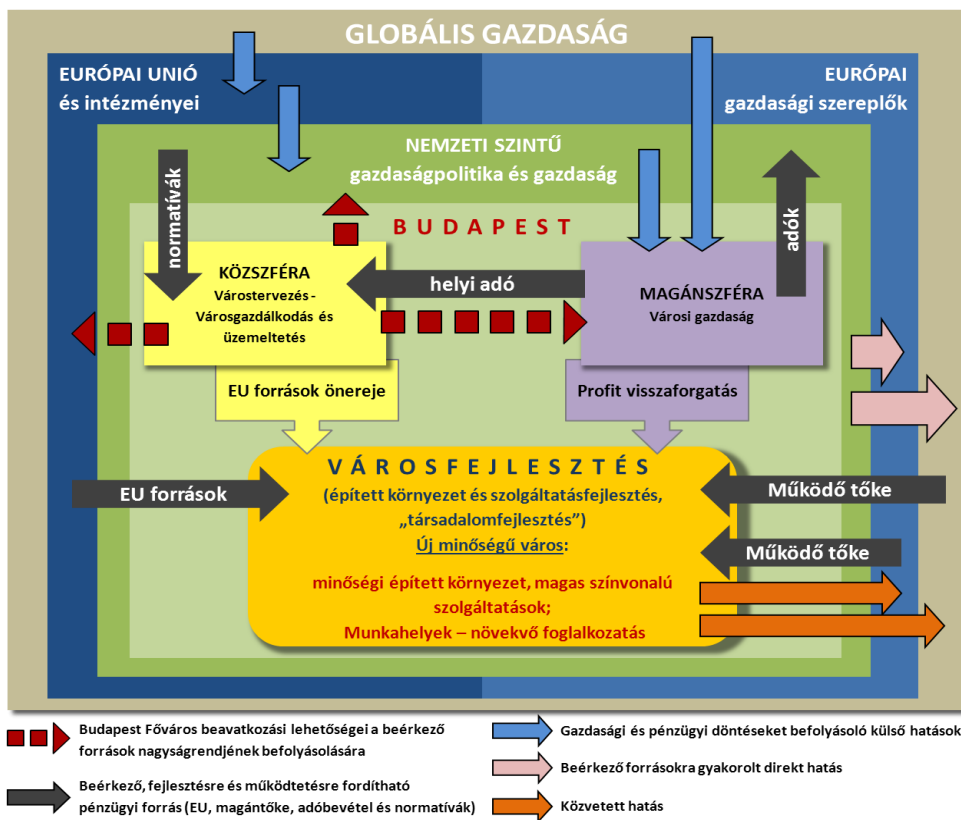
GLOBÁLIS GAZDASÁG

EURÓPAI UNIÓ és intézményei

EURÓPAI gazdasági szereplők

NEMZETI SZINTŰ gazdaságpolitika és gazdaság

normatívák

adók

BUDAPEST

KÖZSZFÉRA
Várostervezés - Városgazdálkodás és üzemeltetés

helyi adó

MAGÁNSZFÉRA
Városi gazdaság

EU források önereje

Profit visszaforgatás

VÁROSFEJLESZTÉS
(épített környezet és szolgáltatásfejlesztés, „társadalomfejlesztés")
Új minőségű város:
minőségi épített környezet, magas színvonalú szolgáltatások;
Munkahelyek – növekvő foglalkozatás

EU források

Működő tőke

Működő tőke

Budapest Főváros beavatkozási lehetőségei a beérkező források nagyságrendjének befolyásolására

Beérkező, fejlesztésre és működtetésre fordítható pénzügyi forrás (EU, magántőke, adóbevétel és normatívák)

Gazdasági és pénzügyi döntéseket befolyásoló külső hatások

Beérkező forrásokra gyakorolt direkt hatás

Közvetett hatás